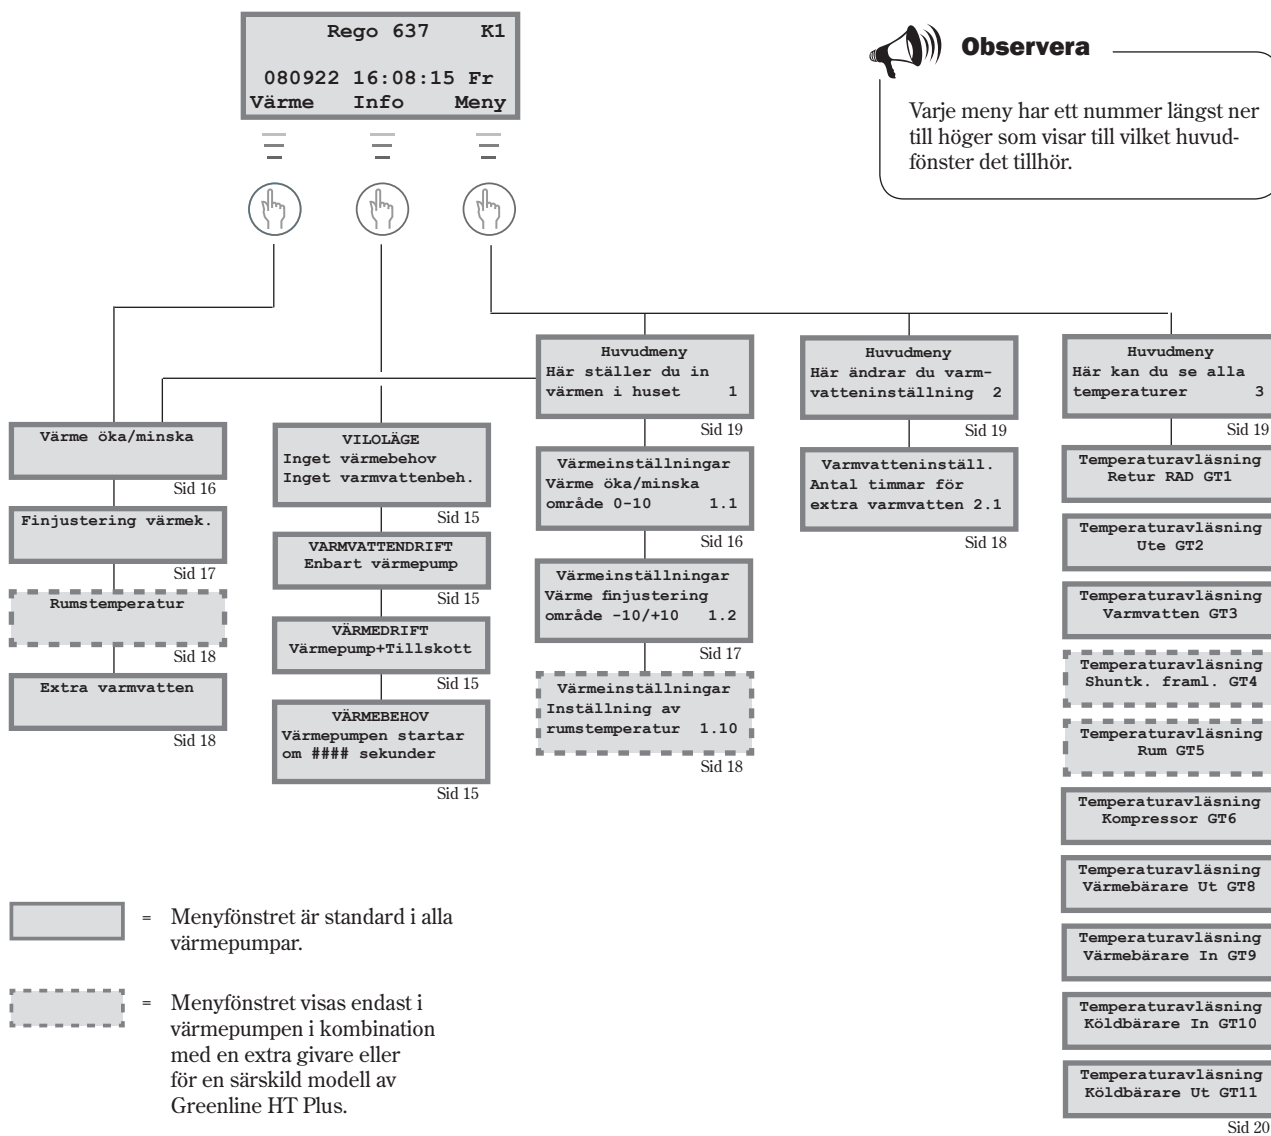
Rego 637 K1

080922 16:08:15 Fr
Värme Info Meny

Observera

Varje meny har ett nummer längst ner till höger som visar till vilket huvudfönster det tillhör.

Värme öka/minska
Sid 16

Finjustering värmek.
Sid 17

Rumstemperatur
Sid 18

Extra varmvatten
Sid 18

VILOLÄGE
Inget värmebehov
Inget varmvattenbeh.
Sid 15

VARMVATTENDRIFT
Enbart värmepump
Sid 15

VÄRMEDRIFT
Värmepump+Tillskott
Sid 15

VÄRMEBEHOV
Värmepumpen startar om #### sekunder
Sid 15

Huvudmeny
Här ställer du in värmen i huset 1
Sid 19

Värmeinställningar
Värme öka/minska
område 0-10 1.1
Sid 16

Värmeinställningar
Värme finjustering
område -10/+10 1.2
Sid 17

Värmeinställningar
Inställning av rumstemperatur 1.10
Sid 18

Huvudmeny
Här ändrar du varmvatteninställning 2
Sid 19

Varmvatteninställ.
Antal timmar för extra varmvatten 2.1
Sid 18

Huvudmeny
Här kan du se alla temperaturer 3
Sid 19

Temperaturavläsning
Retur RAD GT1

Temperaturavläsning
Ute GT2

Temperaturavläsning
Varmvatten GT3

Temperaturavläsning
Shuntk. framl. GT4

Temperaturavläsning
Rum GT5

Temperaturavläsning
Kompressor GT6

Temperaturavläsning
Värmebärare Ut GT8

Temperaturavläsning
Värmebärare In GT9

Temperaturavläsning
Köldbärare In GT10

Temperaturavläsning
Köldbärare Ut GT11
Sid 20

= Menyfönstret är standard i alla värmepumpar.

= Menyfönstret visas endast i värmepumpen i kombination med en extra givare eller för en särskild modell av Greenline HT Plus.